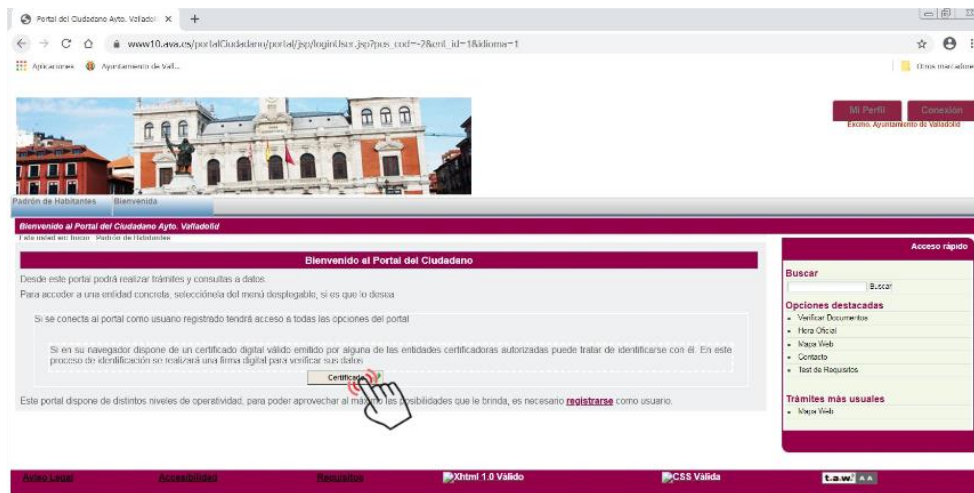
Portal del Ciudadano Ayto. Valladol ×
+
www10.ava.es/portalCiudadano/portal/jsp/loginUser.jsp?pos_cod=-2&ent_id=1&idioma=1
Aplicaciones Ayuntamiento de Vall...
Otros marcadores

Mi Perfil
Conexión
Excmo. Ayuntamiento de Valladolid

Padrón de Habitantes
Bienvenida

Bienvenido al Portal del Ciudadano Ayto. Valladolid
Este usted en: Inicio Padrón de Habitantes

Bienvenido al Portal del Ciudadano

Desde este portal podrá realizar trámites y consultas a datos.

Para acceder a una entidad concreta, selecciónela del menú desplegable, si es que lo desea

Si se conecta al portal como usuario registrado tendrá acceso a todas las opciones del portal

Si en su navegador dispone de un certificado digital válido emitido por alguna de las entidades certificadoras autorizadas puede tratar de identificarse con él. En este proceso de identificación se realizará una firma digital para verificar sus datos

Certificado

Este portal dispone de distintos niveles de operatividad; para poder aprovechar al máximo las posibilidades que le brinda, es necesario registrarse como usuario.

Acceso rápido

Buscar
Buscar

Opciones destacadas
Verificar Documentos
Hora Oficial
Mapa Web
Contacto
Test de Requisitos

Trámites más usuales
Mapa Web

Aviso Legal
Accesibilidad
Requisitos
Xhtml 1.0 Válido
CSS Válida
t.a.w. AA